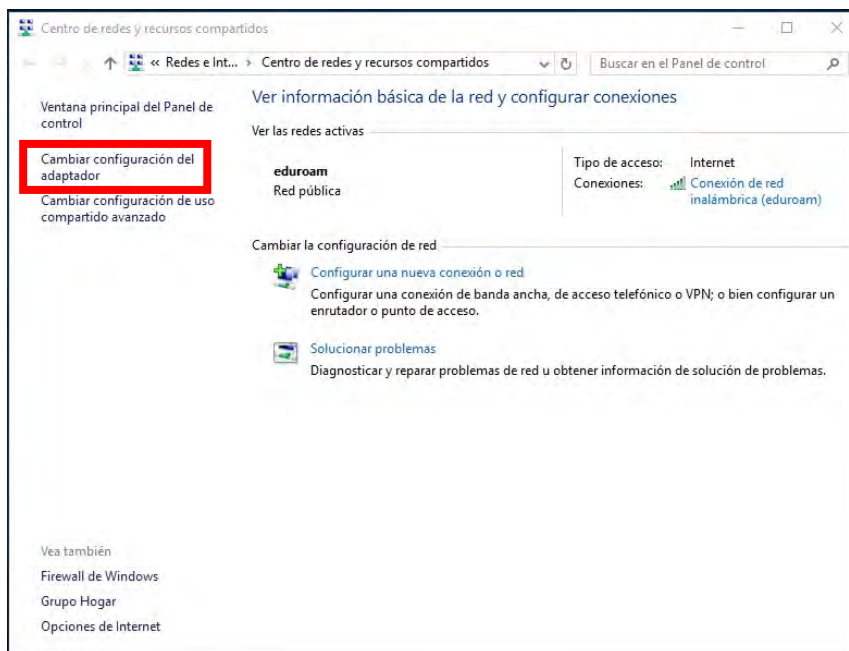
Centro de redes y recursos compartidos

« Redes e Int... › Centro de redes y recursos compartidos

Buscar en el Panel de control

Ventana principal del Panel de control

Cambiar configuración del adaptador

Cambiar configuración de uso compartido avanzado

Ver información básica de la red y configurar conexiones

Ver las redes activas

eduroam
Red pública

Tipo de acceso: Internet
Conexiones: Conexión de red inalámbrica (eduroam)

Cambiar la configuración de red

Configurar una nueva conexión o red
Configurar una conexión de banda ancha, de acceso telefónico o VPN; o bien configurar un enrutador o punto de acceso.

Solucionar problemas
Diagnosticar y reparar problemas de red u obtener información de solución de problemas.

Vea también
Firewall de Windows
Grupo Hogar
Opciones de Internet